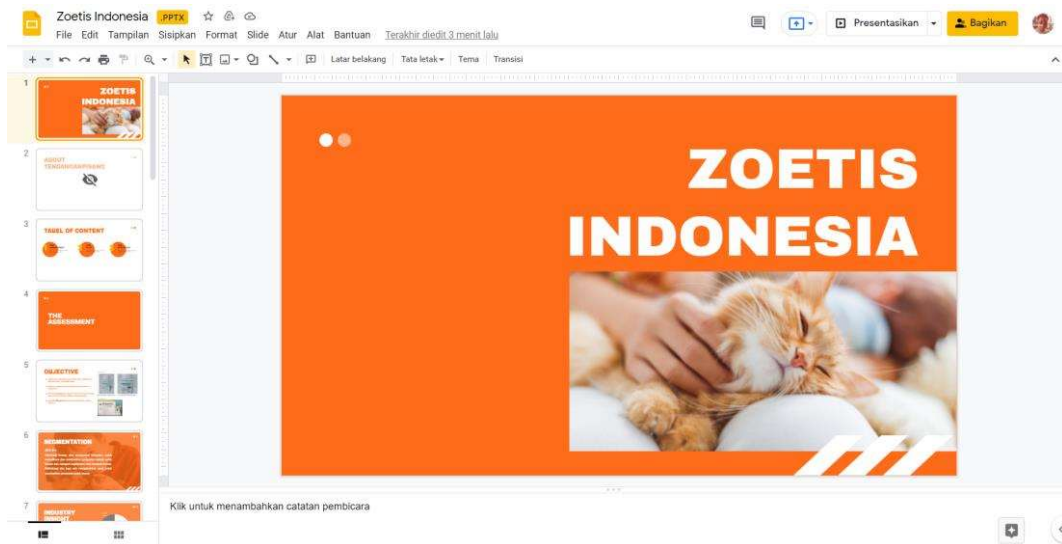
Zoetis Indonesia .PPTX

File Edit Tampilan Sisipkan Format Slide Atur Alat Bantuan Terakhir diedit 3 menit lalu

Presentasikan

Bagikan

Latar belakang Tata letak Tema Transisi

1

ZOETIS INDONESIA

2

ABOUT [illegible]

3

TABEL OF CONTENT

4

THE ASSESSMENT

5

OBJECTIVE

6

SEGMENTATION

7

INDUSTRY

ZOETIS INDONESIA

Klik untuk menambahkan catatan pembicara